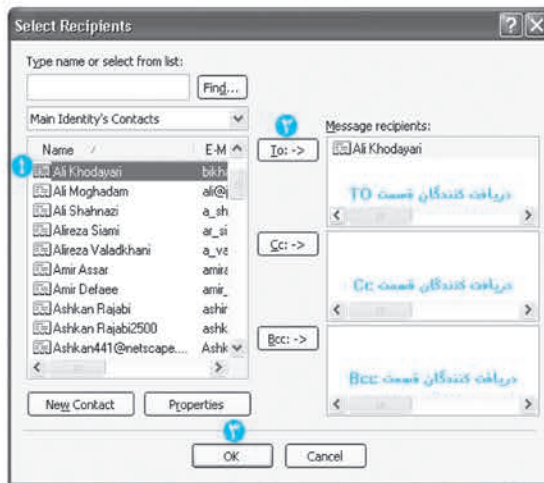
Select Recipients

Type name or select from list:

Find...

Main Identity's Contacts

| Name | E-M |
|---|---|
| Ali Khodayari | bikh |
| Ali Moghadam | ali@ |
| Ali Shahnazi | a_sh |
| Alireza Siami | ar_si |
| Alireza Valadkhani | a_va |
| Amir Assar | amira |
| Amir Defaee | amir_ |
| Ashkan Rajabi | ashir |
| Ashkan Rajabi2500 | ashk |
| Ashkan441@netscape... | Ashk |

New Contact

Properties

۱

۲

To: ->

Message recipients:

Ali Khodayari

دریافت کنندگان قسمت TO

Cc: ->

دریافت کنندگان قسمت Cc

Bcc: ->

دریافت کنندگان قسمت Bcc

۳

OK

Cancel